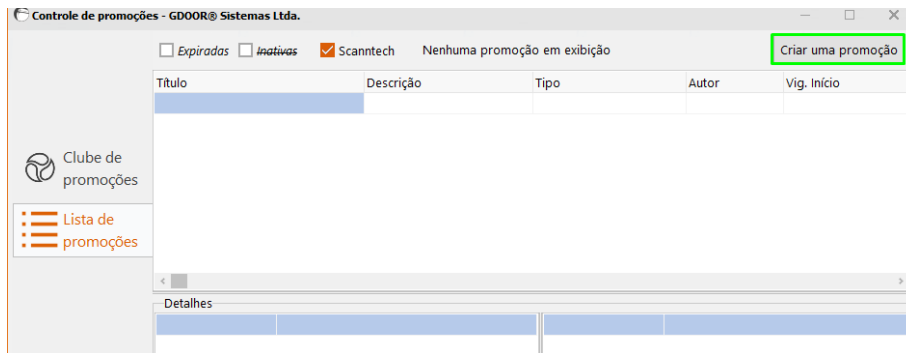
Controle de promoções - GDOOR® Sistemas Ltda.

Expiradas Inativas Scanntech Nenhuma promoção em exibição

Criar uma promoção

| Título | Descrição | Tipo | Autor | Vig. Início |
|---|---|---|---|---|
| | | | | |

Clube de promoções

Lista de promoções

Detalhes